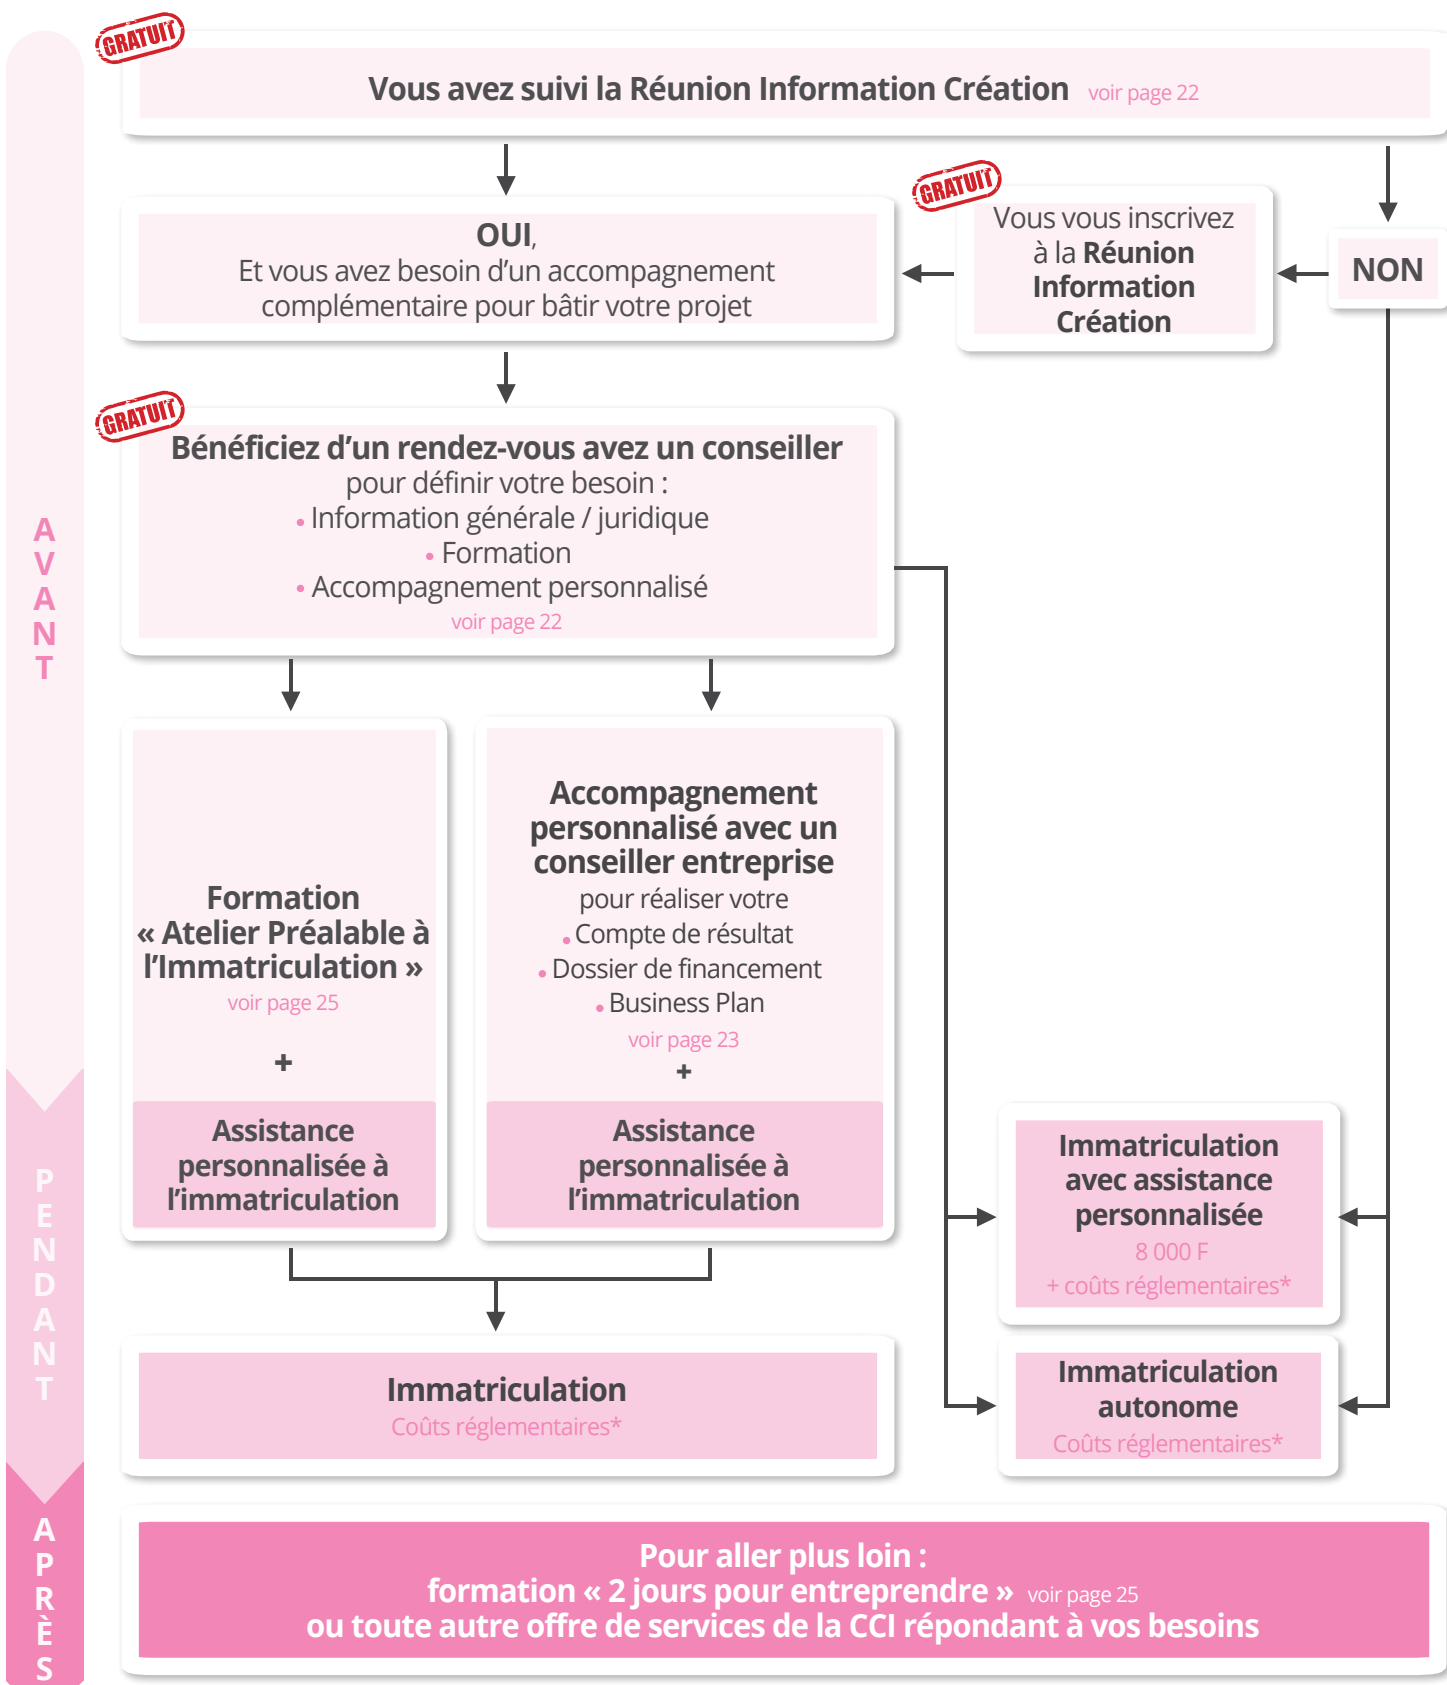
AVANT

GRATUIT

Vous avez suivi la Réunion Information Création voir page 22

OUI,
Et vous avez besoin d'un accompagnement complémentaire pour bâtir votre projet

GRATUIT

Vous vous inscrivez à la Réunion Information Création

NON

GRATUIT

Bénéficiez d'un rendez-vous avez un conseiller
pour définir votre besoin :
• Information générale / juridique
• Formation
• Accompagnement personnalisé
voir page 22

Formation « Atelier Préalable à l'Immatriculation »
voir page 25
+

Assistance personnalisée à l'immatriculation

Accompagnement personnalisé avec un conseiller entreprise
pour réaliser votre
• Compte de résultat
• Dossier de financement
• Business Plan
voir page 23
+

Assistance personnalisée à l'immatriculation

PENDANT

Immatriculation avec assistance personnalisée
8 000 F
+ coûts réglementaires*

Immatriculation
Coûts réglementaires*

Immatriculation autonome
Coûts réglementaires*

APRÈS

Pour aller plus loin :
formation « 2 jours pour entreprendre » voir page 25
ou toute autre offre de services de la CCI répondant à vos besoins